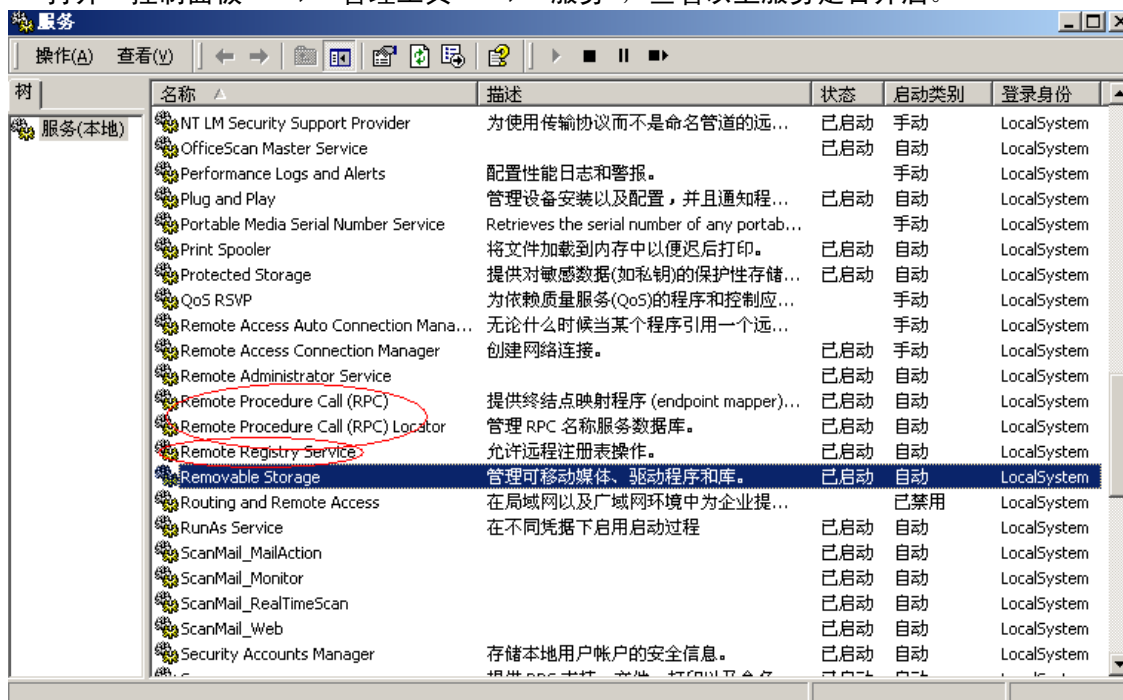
打开"控制面板"—"管理工具"—"服务",查看以上服务是否开启。

服务

操作(A) 查看(V)

树

服务(本地)

| 名称 | 描述 | 状态 | 启动类别 | 登录身份 |
|---|---|---|---|---|
| NT LM Security Support Provider | 为使用传输协议而不是命名管道的远... | 已启动 | 手动 | LocalSystem |
| OfficeScan Master Service | | 已启动 | 自动 | LocalSystem |
| Performance Logs and Alerts | 配置性能日志和警报。 | | 手动 | LocalSystem |
| Plug and Play | 管理设备安装以及配置,并且通知程... | 已启动 | 自动 | LocalSystem |
| Portable Media Serial Number Service | Retrieves the serial number of any portab... | | 手动 | LocalSystem |
| Print Spooler | 将文件加载到内存中以便迟后打印。 | 已启动 | 自动 | LocalSystem |
| Protected Storage | 提供对敏感数据(如私钥)的保护性存储... | 已启动 | 自动 | LocalSystem |
| QoS RSVP | 为依赖质量服务(QoS)的程序和控制应... | | 手动 | LocalSystem |
| Remote Access Auto Connection Mana... | 无论什么时候当某个程序引用一个远... | | 手动 | LocalSystem |
| Remote Access Connection Manager | 创建网络连接。 | 已启动 | 手动 | LocalSystem |
| Remote Administrator Service | | 已启动 | 自动 | LocalSystem |
| Remote Procedure Call (RPC) | 提供终结点映射程序 (endpoint mapper)... | 已启动 | 自动 | LocalSystem |
| Remote Procedure Call (RPC) Locator | 管理 RPC 名称服务数据库。 | 已启动 | 自动 | LocalSystem |
| Remote Registry Service | 允许远程注册表操作。 | 已启动 | 自动 | LocalSystem |
| Removable Storage | 管理可移动媒体、驱动程序和库。 | 已启动 | 自动 | LocalSystem |
| Routing and Remote Access | 在局域网以及广域网环境中为企业提... | | 已禁用 | LocalSystem |
| RunAs Service | 在不同凭据下启用启动过程 | 已启动 | 自动 | LocalSystem |
| ScanMail_MailAction | | 已启动 | 自动 | LocalSystem |
| ScanMail_Monitor | | 已启动 | 自动 | LocalSystem |
| ScanMail_RealTimeScan | | 已启动 | 自动 | LocalSystem |
| ScanMail_Web | | 已启动 | 自动 | LocalSystem |
| Security Accounts Manager | 存储本地用户帐户的安全信息。 | 已启动 | 自动 | LocalSystem |
| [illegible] | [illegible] | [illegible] | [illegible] | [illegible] |